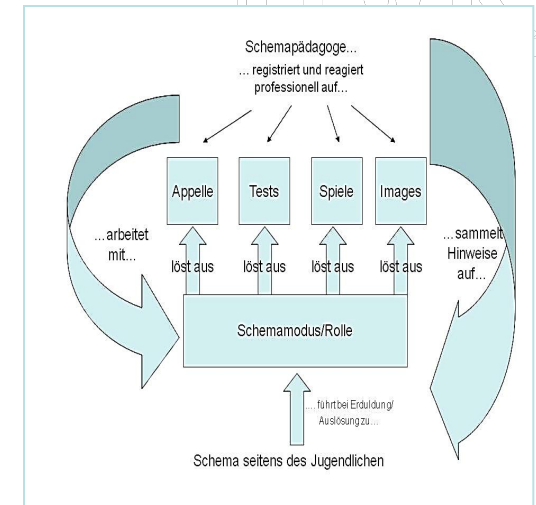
Schemapädagoge...
... registriert und reagiert professionell auf...

Appelle

Tests

Spiele

Images

...arbeitet mit...

löst aus

löst aus

löst aus

löst aus

...sammelt Hinweise auf...

Schemamodus/Rolle

... führt bei Erduldung/ Auslösung zu ...

Schema seitens des Jugendlichen